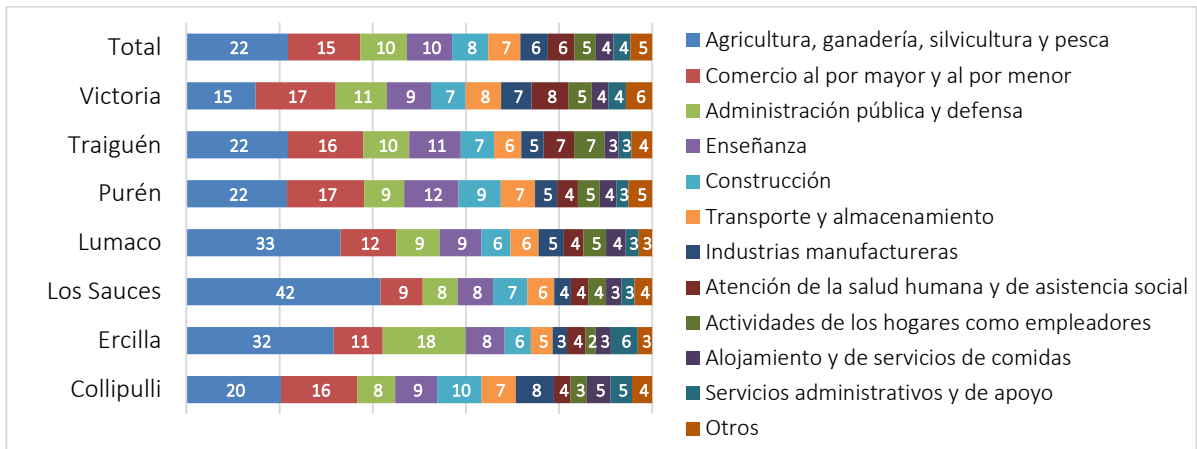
| | | | | | | | | | | | | |
|---|---|---|---|---|---|---|---|---|---|---|---|---|
| Total | 22 | 15 | 10 | 10 | 8 | 7 | 6 | 6 | 5 | 4 | 4 | 5 |
| Victoria | 15 | 17 | 11 | 9 | 7 | 8 | 7 | 8 | 5 | 4 | 4 | 6 |
| Traiguén | 22 | 16 | 10 | 11 | 7 | 6 | 5 | 7 | 7 | 3 | 3 | 4 |
| Purén | 22 | 17 | 9 | 12 | 9 | 7 | 5 | 4 | 5 | 4 | 3 | 5 |
| Lumaco | 33 | 12 | 9 | 9 | 6 | 6 | 5 | 4 | 5 | 4 | 3 | 3 |
| Los Sauces | 42 | 9 | 8 | 8 | 7 | 6 | 4 | 4 | 4 | 3 | 3 | 4 |
| Ercilla | 32 | 11 | 18 | 8 | 6 | 5 | 3 | 4 | 2 | 3 | 6 | 3 |
| Collipulli | 20 | 16 | 8 | 9 | 10 | 7 | 8 | 4 | 3 | 5 | 5 | 4 |

Agricultura, ganadería, silvicultura y pesca
Comercio al por mayor y al por menor
Administración pública y defensa
Enseñanza
Construcción
Transporte y almacenamiento
Industrias manufactureras
Atención de la salud humana y de asistencia social
Actividades de los hogares como empleadores
Alojamiento y de servicios de comidas
Servicios administrativos y de apoyo
Otros